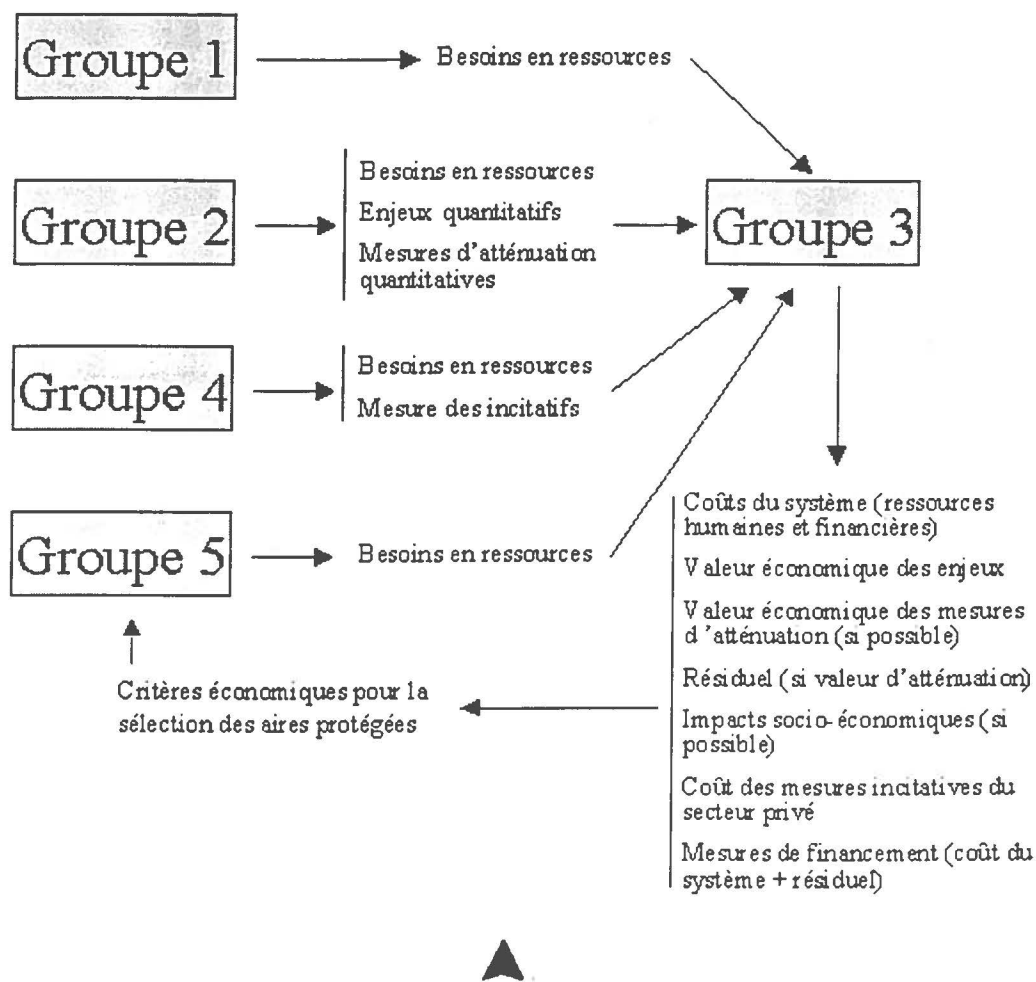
Groupe 1

Besoins en ressources

Groupe 2

Besoins en ressources
Enjeux quantitatifs
Mesures d'atténuation quantitatives

Groupe 3

Groupe 4

Besoins en ressources
Mesure des incitatifs

Groupe 5

Besoins en ressources

Coûts du système (ressources humaines et financières)

Valeur économique des enjeux

Valeur économique des mesures d'atténuation (si possible)

Résiduel (si valeur d'atténuation)

Impacts socio-économiques (si possible)

Coût des mesures incitatives du secteur privé

Mesures de financement (coût du système + résiduel)

Critères économiques pour la sélection des aires protégées